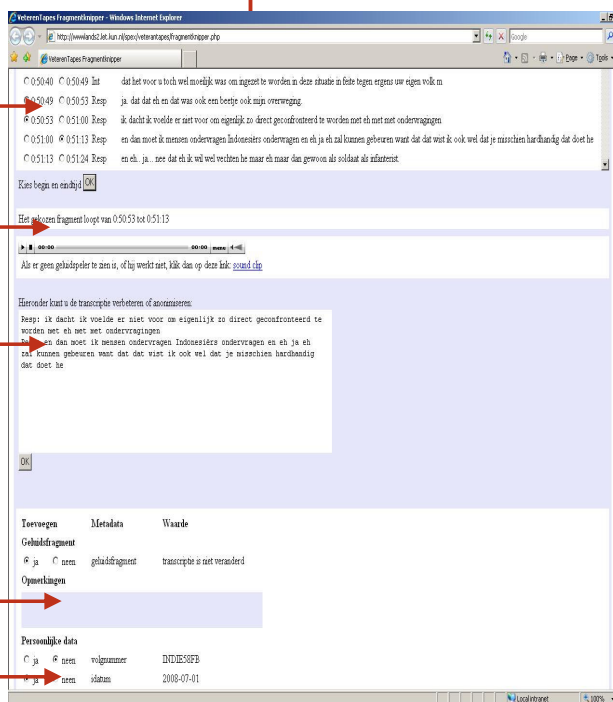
VeterenTapes Fragmentknipper - Windows Internet Explorer

http://www.lands2.let.kun.nl/spex/veterantapes/fragmentknipper.php

Google

VeterenTapes Fragmentknipper

Page Tools

○ 0:50:40 ○ 0:50:49 Int dat het voor u toch wel moeilijk was om ingezet te worden in deze situatie in feite tegen ergens uw eigen volk m

○ 0:50:49 ○ 0:50:53 Resp ja. dat dat eh en dat was ook een beetje ook mijn overweging.

◉ 0:50:53 ○ 0:51:00 Resp ik dacht ik voelde er niet voor om eigenlijk zo direct geconfronteerd te worden met eh met met ondervragingen

○ 0:51:00 ◉ 0:51:13 Resp en dan moet ik mensen ondervragen Indonesiërs ondervragen en eh ja eh zal kunnen gebeuren want dat dat wist ik ook wel dat je misschien hardhandig dat doet he

○ 0:51:13 ○ 0:51:24 Resp en eh.. ja... nee dat eh ik wil wel vechten he maar eh maar dan gewoon als soldaat als infanterist.

Kies begin en eindtijd OK

Het gekozen fragment loopt van 0:50:53 tot 0:51:13

00:00 00:00 menu

Als er geen geluidspeler te zien is, of hij werkt niet, klik dan op deze link: sound clip

Hieronder kunt u de transcriptie verbeteren of anonimiseren:

Resp: ik dacht ik voelde er niet voor om eigenlijk zo direct geconfronteerd te worden met eh met met ondervragingen
R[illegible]en dan moet ik mensen ondervragen Indonesiërs ondervragen en eh ja eh zal kunnen gebeuren want dat dat wist ik ook wel dat je misschien hardhandig dat doet he

OK

| Toevoegen | Metadata | Waarde |
|---|---|---|
| Geluidsfragment | | |
| ◉ ja ○ neen | geluidsfragment | transcriptie is niet veranderd |
| Opmerkingen | | |
| Persoonlijke data | | |
| ○ ja ◉ neen | volgnummer | INDIE58FB |
| ◉ ja ○ neen | idatum | 2008-07-01 |

Local intranet 100%